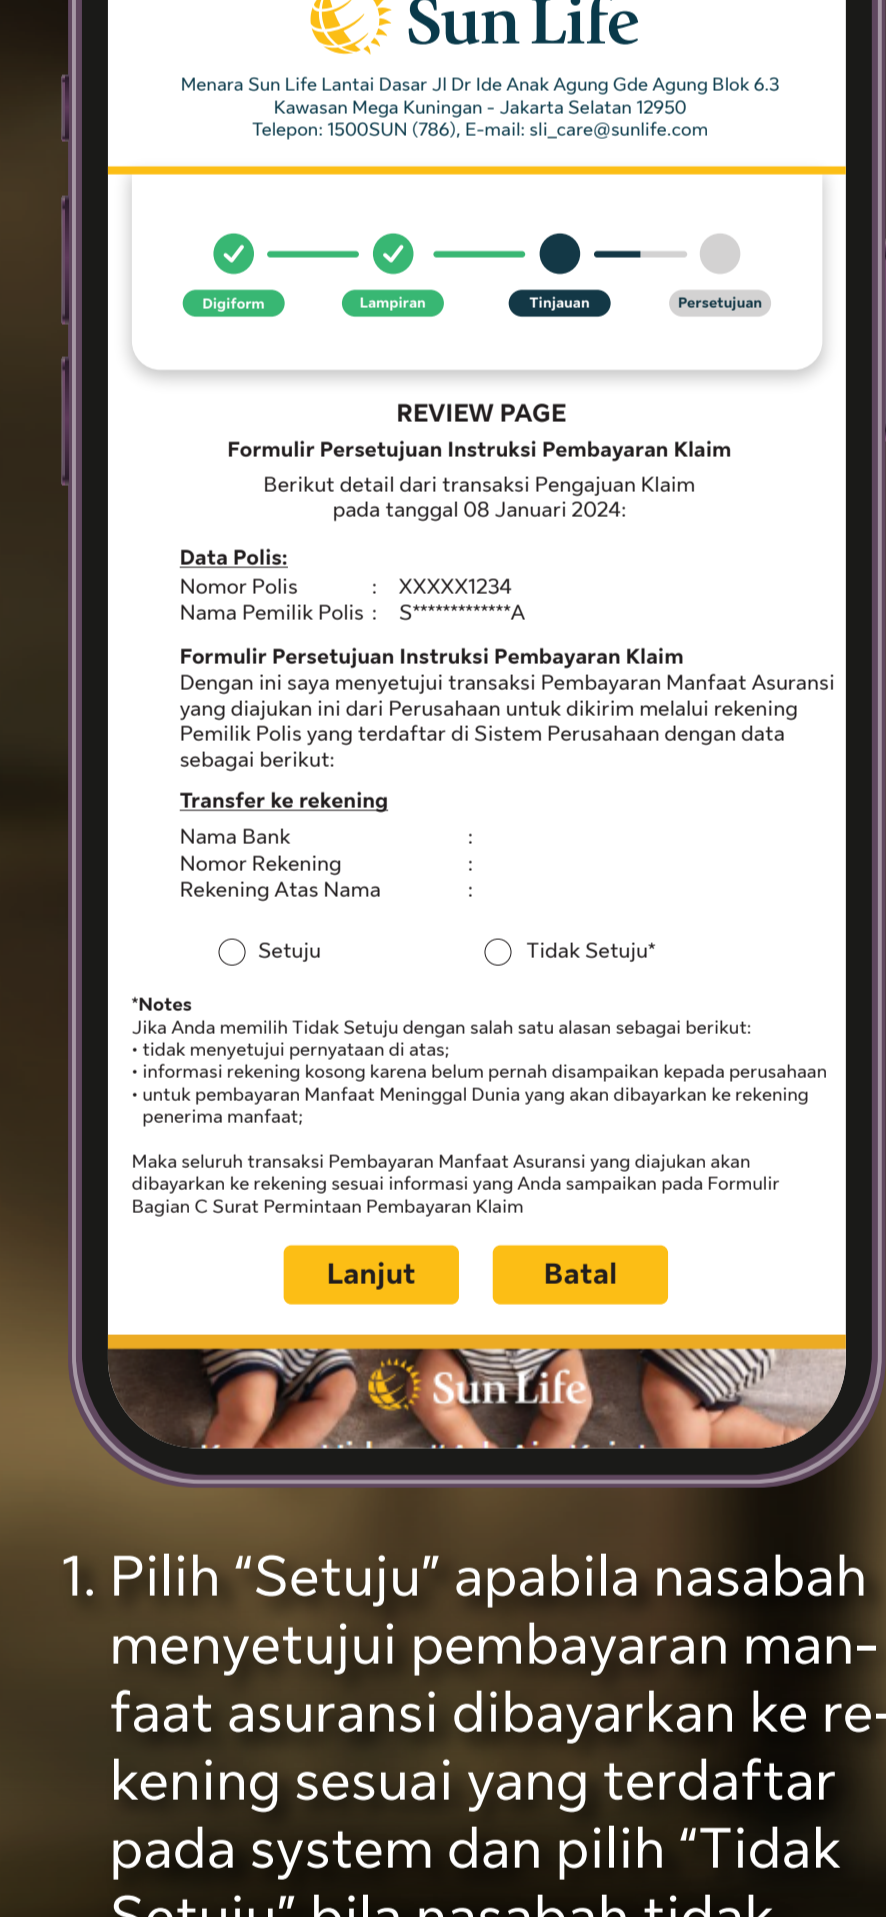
Sun Life

Menara Sun Life Lantai Dasar Jl Dr Ide Anak Agung Gde Agung Blok 6.3
Kawasan Mega Kuningan - Jakarta Selatan 12950
Telepon: 1500SUN (786), E-mail: sli_care@sunlife.com

Digiform Lampiran Tinjauan Persetujuan

REVIEW PAGE

Formulir Persetujuan Instruksi Pembayaran Klaim

Berikut detail dari transaksi Pengajuan Klaim pada tanggal 08 Januari 2024:

Data Polis:
Nomor Polis : XXXXX1234
Nama Pemilik Polis : S*************A

Formulir Persetujuan Instruksi Pembayaran Klaim
Dengan ini saya menyetujui transaksi Pembayaran Manfaat Asuransi yang diajukan ini dari Perusahaan untuk dikirim melalui rekening Pemilik Polis yang terdaftar di Sistem Perusahaan dengan data sebagai berikut:

Transfer ke rekening
Nama Bank :
Nomor Rekening :
Rekening Atas Nama :

Setuju Tidak Setuju*

*Notes
Jika Anda memilih Tidak Setuju dengan salah satu alasan sebagai berikut:
• tidak menyetujui pernyataan di atas;
• informasi rekening kosong karena belum pernah disampaikan kepada perusahaan
• untuk pembayaran Manfaat Meninggal Dunia yang akan dibayarkan ke rekening penerima manfaat;

Maka seluruh transaksi Pembayaran Manfaat Asuransi yang diajukan akan dibayarkan ke rekening sesuai informasi yang Anda sampaikan pada Formulir Bagian C Surat Permintaan Pembayaran Klaim

Lanjut Batal

Sun Life

1. Pilih “Setuju” apabila nasabah menyetujui pembayaran manfaat asuransi dibayarkan ke rekening sesuai yang terdaftar pada system dan pilih “Tidak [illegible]